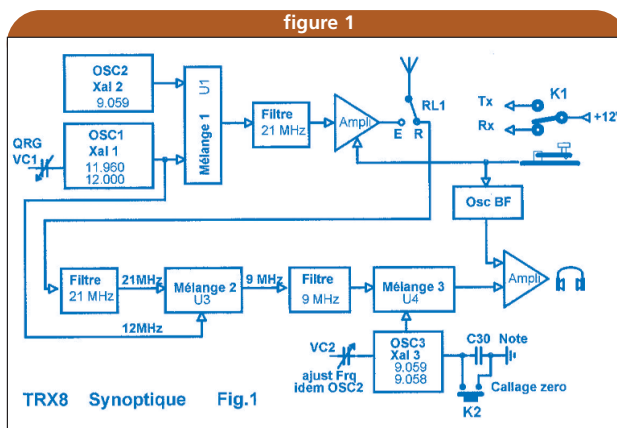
figure 1

OSC2
Xal 2
9.059

U1

Mélange 1

OSC1
Xal 1
11.960
12.000

QRG
VC1

Filtre
21 MHz

Ampli

E R

RL1

Tx
Rx

K1

+12V

Osc BF

Filtre
21 MHz

21MHz

Mélange 2
U3

9 MHz

Filtre
9 MHz

Mélange 3
U4

Ampli

12MHz

VC2

ajust Frq
idem OSC2

OSC3
Xal 3
9.059
9.058

C30

Note

Callage zero

K2

TRX8 Synoptique Fig.1